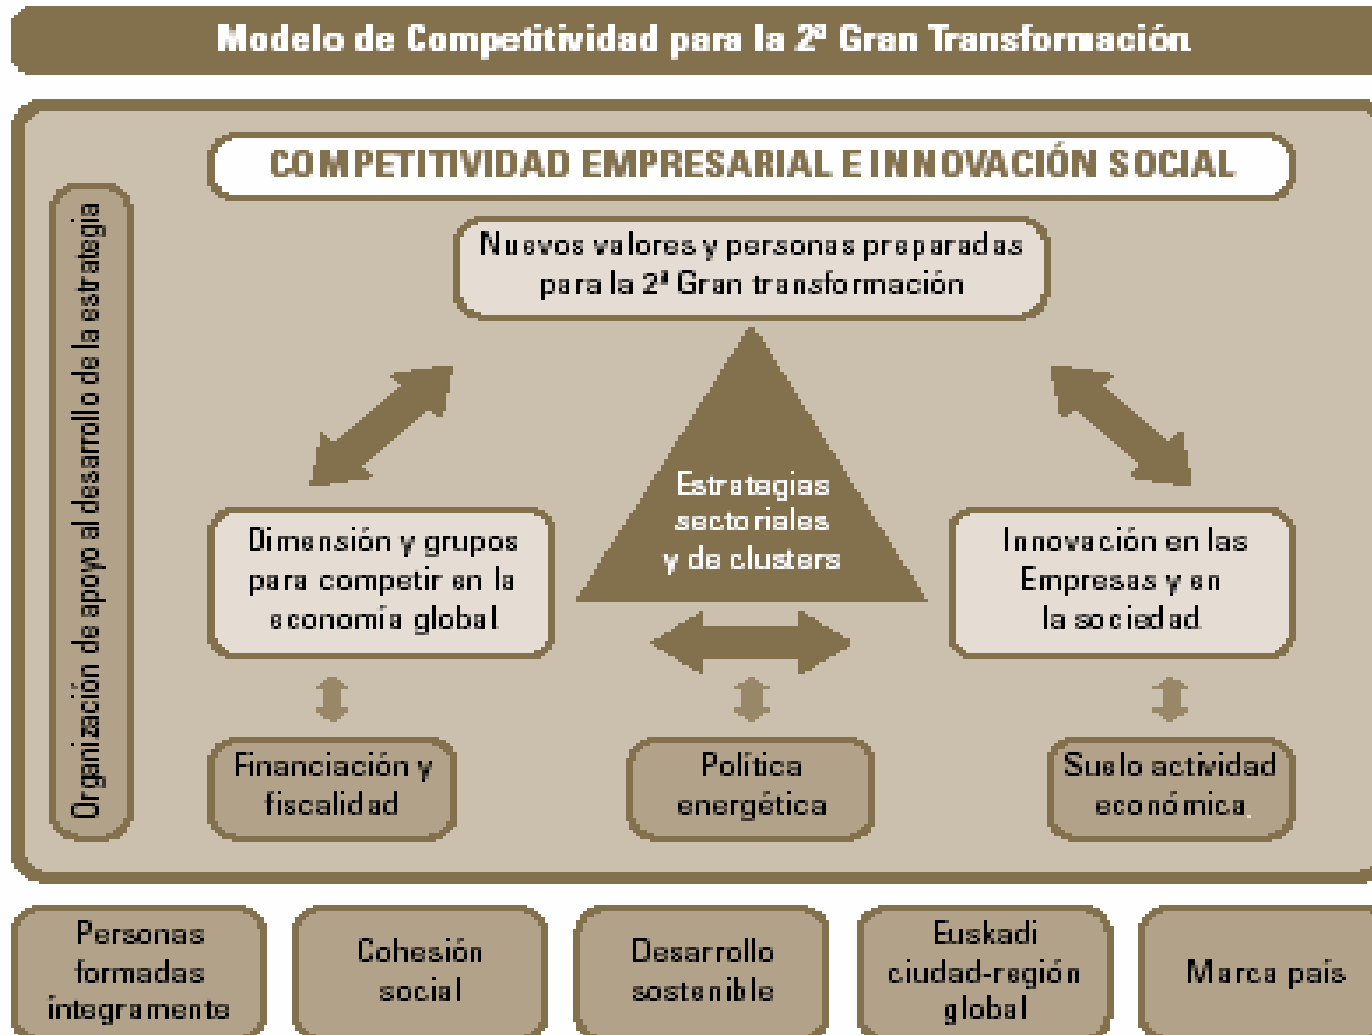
Modelo de Competitividad para la 2ª Gran Transformación

COMPETITIVIDAD EMPRESARIAL E INNOVACIÓN SOCIAL

Organización de apoyo al desarrollo de la estrategia

Nuevos valores y personas preparadas para la 2ª Gran transformación

Estrategias sectoriales y de clusters

Dimensión y grupos para competir en la economía global

Innovación en las Empresas y en la sociedad

Financiación y fiscalidad

Política energética

Suelo actividad económica

Personas formadas integramente

Cohesión social

Desarrollo sostenible

Euskadi ciudad-región global

Marca país